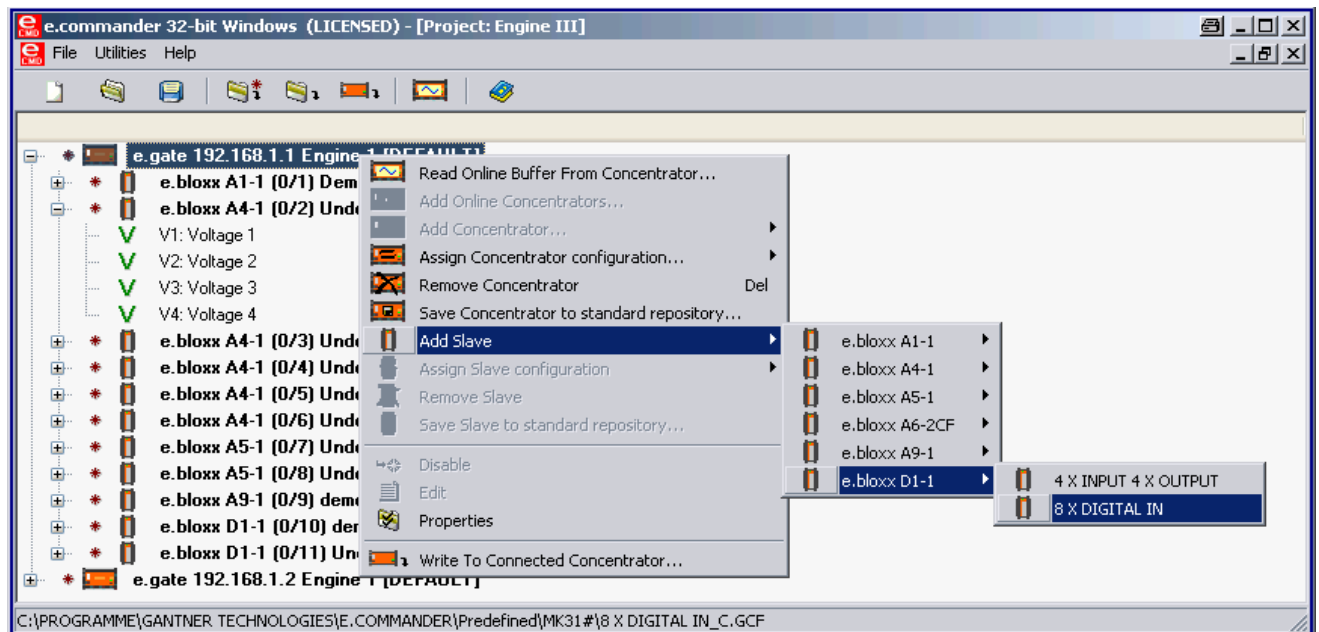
e.commander 32-bit Windows (LICENSED) - [Project: Engine III]

File Utilities Help

e.gate 192.168.1.1 Engine 1 [DEFAULT]
e.bloxx A1-1 (0/1) Dem
e.bloxx A4-1 (0/2) Und
V1: Voltage 1
V2: Voltage 2
V3: Voltage 3
V4: Voltage 4
e.bloxx A4-1 (0/3) Und
e.bloxx A4-1 (0/4) Und
e.bloxx A4-1 (0/5) Und
e.bloxx A4-1 (0/6) Und
e.bloxx A5-1 (0/7) Und
e.bloxx A5-1 (0/8) Und
e.bloxx A9-1 (0/9) dem
e.bloxx D1-1 (0/10) der
e.bloxx D1-1 (0/11) Un
e.gate 192.168.1.2 Engine 1 [DEFAULT]

Read Online Buffer From Concentrator...
Add Online Concentrators...
Add Concentrator...
Assign Concentrator configuration...
Remove Concentrator Del
Save Concentrator to standard repository...
Add Slave
Assign Slave configuration
Remove Slave
Save Slave to standard repository...
Disable
Edit
Properties
Write To Connected Concentrator...

e.bloxx A1-1
e.bloxx A4-1
e.bloxx A5-1
e.bloxx A6-2CF
e.bloxx A9-1
e.bloxx D1-1

4 X INPUT 4 X OUTPUT
8 X DIGITAL IN

C:\PROGRAMME\GANTNER TECHNOLOGIES\E.COMMANDER\Predefined\MK31#\8 X DIGITAL IN_C.GCF